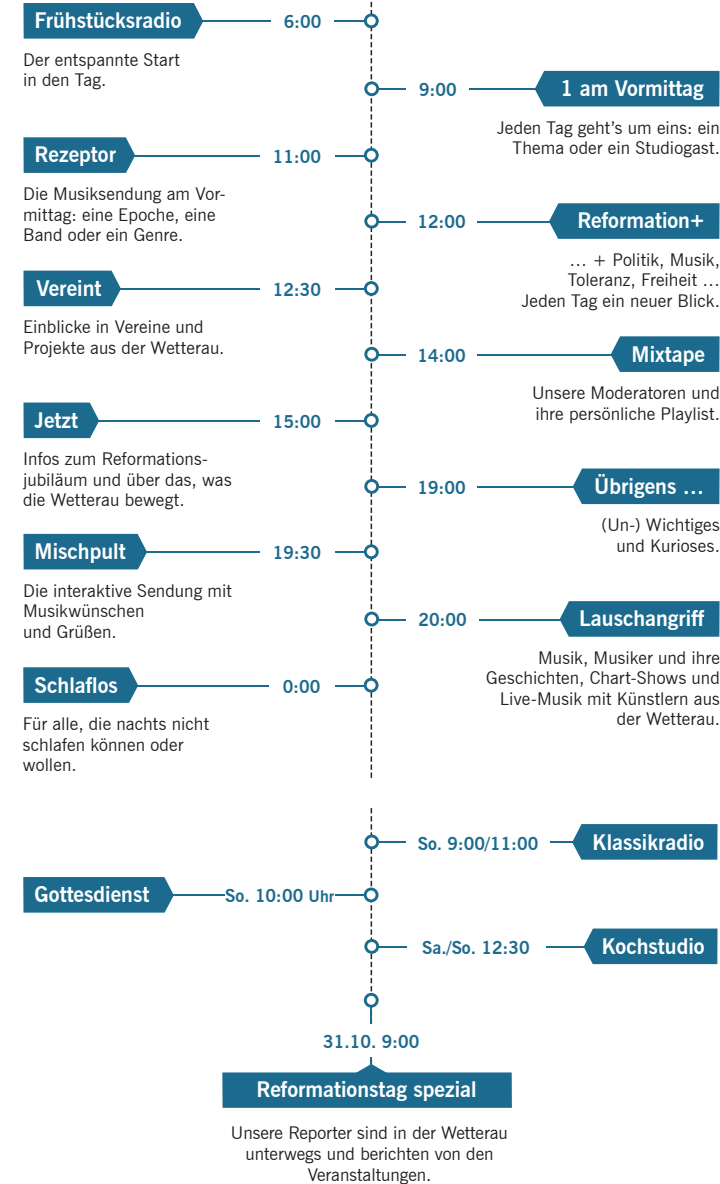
Frühstücksradio 6:00

Der entspannte Start in den Tag.

9:00 1 am Vormittag

Jeden Tag geht's um eins: ein Thema oder ein Studiogast.

Rezeptor 11:00

Die Musiksendung am Vormittag: eine Epoche, eine Band oder ein Genre.

12:00 Reformation+

… + Politik, Musik, Toleranz, Freiheit … Jeden Tag ein neuer Blick.

Vereint 12:30

Einblicke in Vereine und Projekte aus der Wetterau.

14:00 Mixtape

Unsere Moderatoren und ihre persönliche Playlist.

Jetzt 15:00

Infos zum Reformationsjubiläum und über das, was die Wetterau bewegt.

19:00 Übrigens …

(Un-) Wichtiges und Kurioses.

Mischpult 19:30

Die interaktive Sendung mit Musikwünschen und Grüßen.

20:00 Lauschangriff

Musik, Musiker und ihre Geschichten, Chart-Shows und Live-Musik mit Künstlern aus der Wetterau.

Schlaflos 0:00

Für alle, die nachts nicht schlafen können oder wollen.

So. 9:00/11:00 Klassikradio

Gottesdienst So. 10:00 Uhr

Sa./So. 12:30 Kochstudio

31.10. 9:00

Reformationstag spezial

Unsere Reporter sind in der Wetterau unterwegs und berichten von den Veranstaltungen.